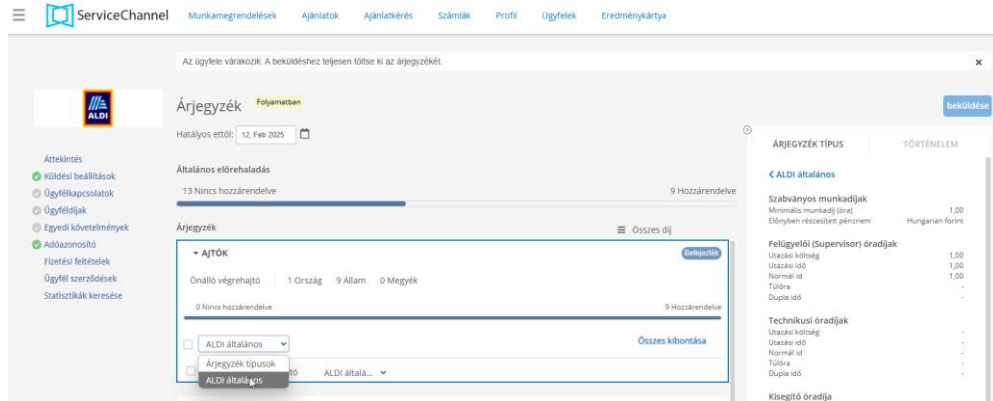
ServiceChannel Munkamegrendelések Ajánlatok Ajánlatkérés Számlák Profil Ügyfelek Eredménykártya

Az ügyfele várakozik. A beküldéshez teljesen töltse ki az árjegyzékét.

×

ALDI

Árjegyzék Folyamatban

beküldése

Hatályos ettől: 12, Feb 2025

Áttekintés
Küldési beállítások
Ügyfélkapcsolatok
Ügyféldíjak
Egyedi követelmények
Adóazonosító
Fizetési feltételek
Ügyfél szerződések
Statisztikák keresése

Általános előrehaladás

13 Nincs hozzárendelve

9 Hozzárendelve

Árjegyzék

Összes díj

AJTÓK

Befejezték

Önálló végrehajtó 1 Ország 9 Állam 0 Megyék

0 Nincs hozzárendelve

9 Hozzárendelve

ALDI általános

Összes kibontása

Árjegyzék típusok
ALDI általános

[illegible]ó ALDI általá...

ÁRJEGYZÉK TÍPUS TÖRTÉNELEM

< ALDI általános

Szabványos munkadíjak
Minimális munkadíj (óra) 1,00
Előnyben részesített pénznem Hungarian forint

Felügyelői (Supervisor) óradíjak
Utazási költség 1,00
Utazási idő 1,00
Normál id 1,00
Túlóra -
Dupla idő -

Technikusi óradíjak
Utazási költség -
Utazási idő -
Normál id -
Túlóra -
Dupla idő -

Kisegítő óradíja